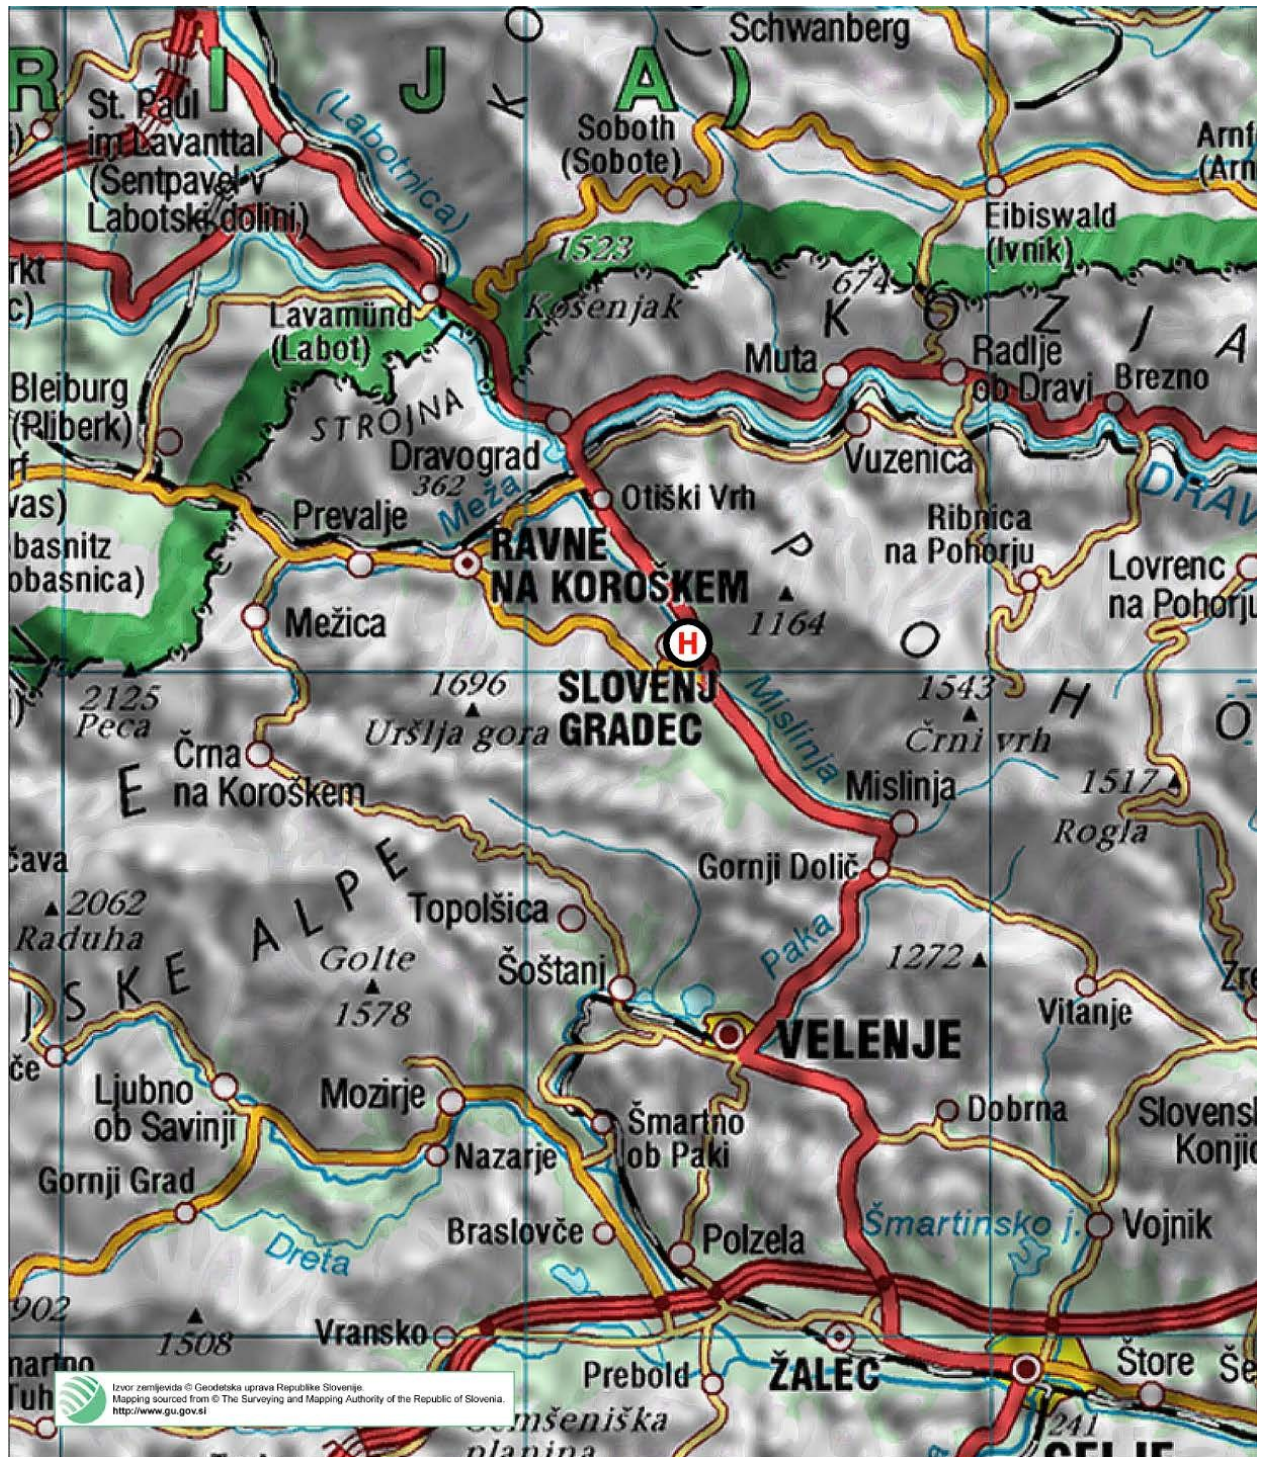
R I J A

K O

Schwanberg

St. Paul im Lavanttal (Šentpavel v Labotski dolini)

(Labotnica)

Soboth (Sobote)

Arnf (Arn

1523

Eibiswald (Ivnik)

rkt c)

Košenjak

674

Lavamünd (Labot)

K O Z J A

Muta

Radlje ob Dravi

Brezno

Bleiburg (Pliberk)

STROJNA

Dravograd 362

Vuzenica

rf vas)

Meža

Prevalje

Otiški Vrh

DRAV

basnitz obasnica)

RAVNE NA KOROŠKEM

P O H

Ribnica na Pohorju

Lovrenc na Pohorju

1164

Mežica

H

2125 Peca

1696

SLOVENJ GRADEC

Mislinja

1543

Uršlja gora

Črni vrh

Črna na Koroškem

Mislinja

E

1517

Rogla

Ö

čava

Gornji Dolič

2062 Raduha

S K E A L P E

Topolšica

Golte 1578

Paka

Šoštanj

1272

Vitanje

Zre

če

VELENJE

Ljubno ob Savinji

Mozirje

Dobrna

Slovensk Konjic

Šmartno ob Paki

Nazarje

Gornji Grad

Braslovče

Polzela

Šmartinsko j.

Vojnik

Dreta

902

1508

Vransko

nartno Tuh

Prebold

ŽALEC

Štore

Še

Izvor zemljevida © Geodetska uprava Republike Slovenije.
Mapping sourced from © The Surveying and Mapping Authority of the Republic of Slovenia.
http://www.gu.gov.si

Čemšeniška planina

241

CELJE